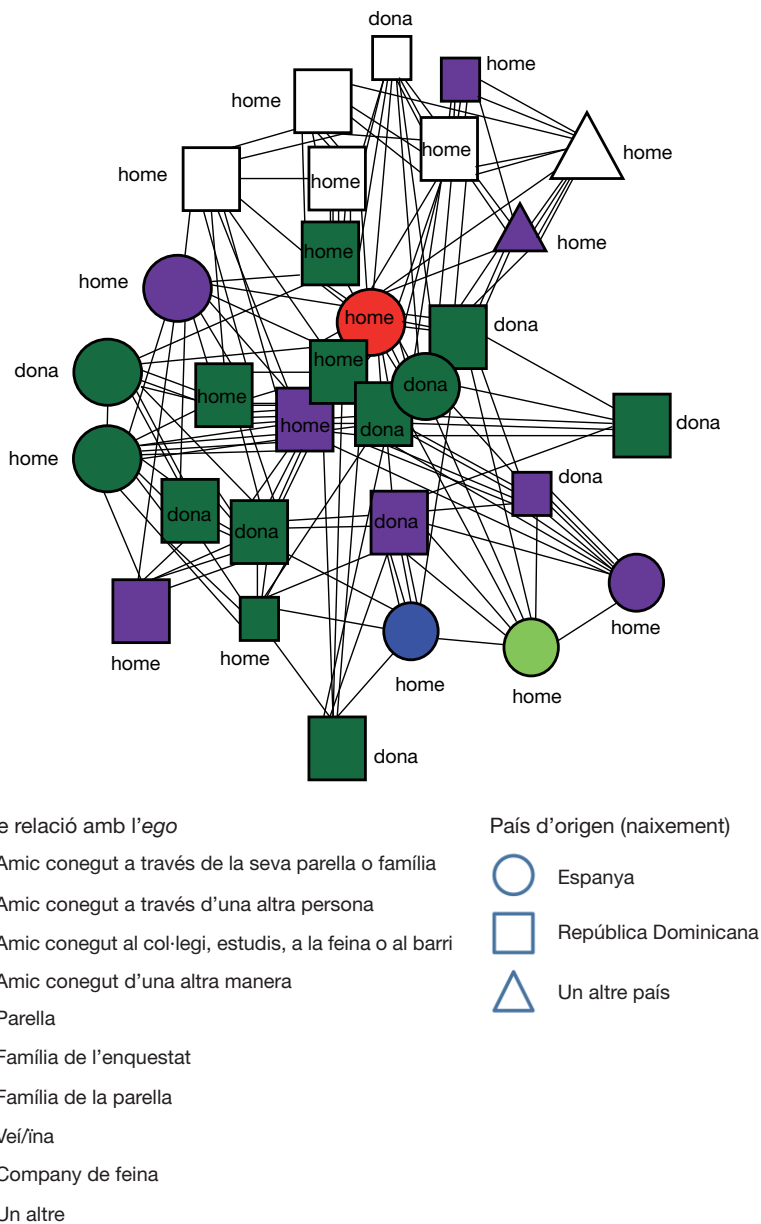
dona
home
home
home
home
home
home
home
home
dona
dona
home
dona
home
dona
home
dona
home
dona
dona
dona
dona
home
home
home
home
home
dona

e relació amb l'*ego*
Amic conegut a través de la seva parella o família
Amic conegut a través d'una altra persona
Amic conegut al col·legi, estudis, a la feina o al barri
Amic conegut d'una altra manera
Parella
Família de l'enquestat
Família de la parella
Veí/ïna
Company de feina
Un altre

País d'origen (naixement)
Espanya
República Dominicana
Un altre país